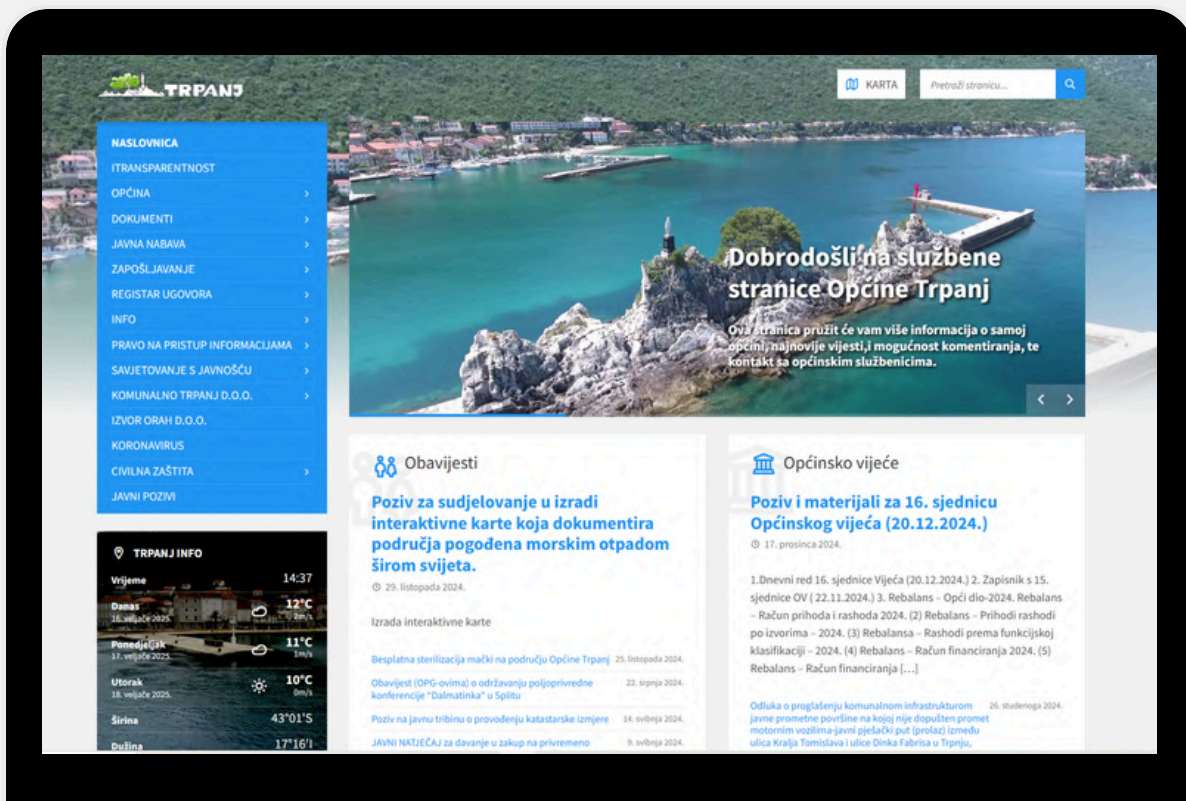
TRPANJ

KARTA

Pretraži stranicu...

NASLOVNICA
ITRANSPARENTNOST
OPĆINA
DOKUMENTI
JAVNA NABAVA
ZAPOŠLJAVANJE
REGISTAR UGOVORA
INFO
PRAVO NA PRISTUP INFORMACIJAMA
SAVJETOVANJE S JAVNOŠĆU
KOMUNALNO TRPANJ D.O.O.
IZVOR ORAH D.O.O.
KORONAVIRUS
CIVILNA ZAŠTITA
JAVNI POZIVI

Dobrodošli na službene stranice Općine Trpanj

Ova stranica pružit će vam više informacija o samoj općini, najnovije vijesti,i mogućnost komentiranja, te kontakt sa općinskim službenicima.

TRPANJ INFO

Vrijeme 14:37

Danas 16. veljače 2025. 12°C 2m/s

Ponedjeljak 17. veljače 2025. 11°C 1m/s

Utorak 18. veljače 2025. 10°C 0m/s

Širina 43°01'S

Dužina 17°16'I

Obavijesti

Poziv za sudjelovanje u izradi interaktivne karte koja dokumentira područja pogođena morskim otpadom širom svijeta.

29. listopada 2024.

Izrada interaktivne karte

Besplatna sterilizacija mački na području Općine Trpanj 25. listopada 2024.

Obavijest (OPG-ovima) o održavanju poljoprivredne konferencije "Dalmatinka" u Splitu 22. srpnja 2024.

Poziv na javnu tribinu o provođenju katastarske izmjere 14. svibnja 2024.

JAVNI NATJEČAJ za davanje u zakup na privremeno 9. svibnja 2024.

Općinsko vijeće

Poziv i materijali za 16. sjednicu Općinskog vijeća (20.12.2024.)

17. prosinca 2024.

1.Dnevni red 16. sjednice Vijeća (20.12.2024.) 2. Zapisnik s 15. sjednice OV ( 22.11.2024.) 3. Rebalans – Opći dio-2024. Rebalans – Račun prihoda i rashoda 2024. (2) Rebalans – Prihodi rashodi po izvorima – 2024. (3) Rebalansa – Rashodi prema funkcijskoj klasifikaciji – 2024. (4) Rebalans – Račun financiranja 2024. (5) Rebalans – Račun financiranja […]

Odluka o proglašenju komunalnom infrastrukturom javne prometne površine na kojoj nije dopušten promet motornim vozilima-javni pješački put (prolaz) između ulica Kralja Tomislava i ulice Dinka Fabrisa u Trpnju, 26. studenoga 2024.